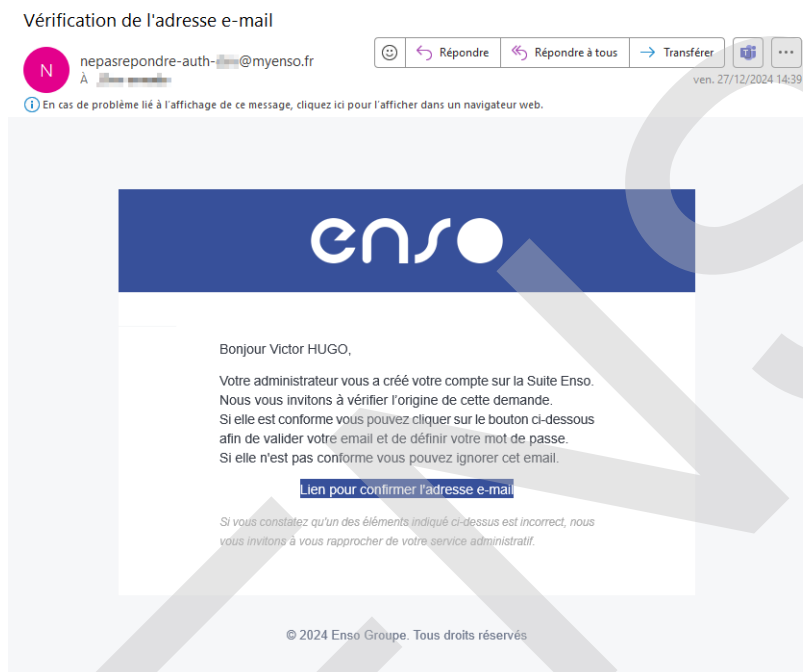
Vérification de l'adresse e-mail

N

nepasrepondre-auth-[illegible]@myenso.fr
À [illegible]

Répondre | Répondre à tous | Transférer

ven. 27/12/2024 14:39

En cas de problème lié à l'affichage de ce message, cliquez ici pour l'afficher dans un navigateur web.

enso

Bonjour Victor HUGO,

Votre administrateur vous a créé votre compte sur la Suite Enso.
Nous vous invitons à vérifier l'origine de cette demande.
Si elle est conforme vous pouvez cliquer sur le bouton ci-dessous afin de valider votre email et de définir votre mot de passe.
Si elle n'est pas conforme vous pouvez ignorer cet email.

Lien pour confirmer l'adresse e-mail

Si vous constatez qu'un des éléments indiqué ci-dessus est incorrect, nous vous invitons à vous rapprocher de votre service administratif.

© 2024 Enso Groupe. Tous droits réservés